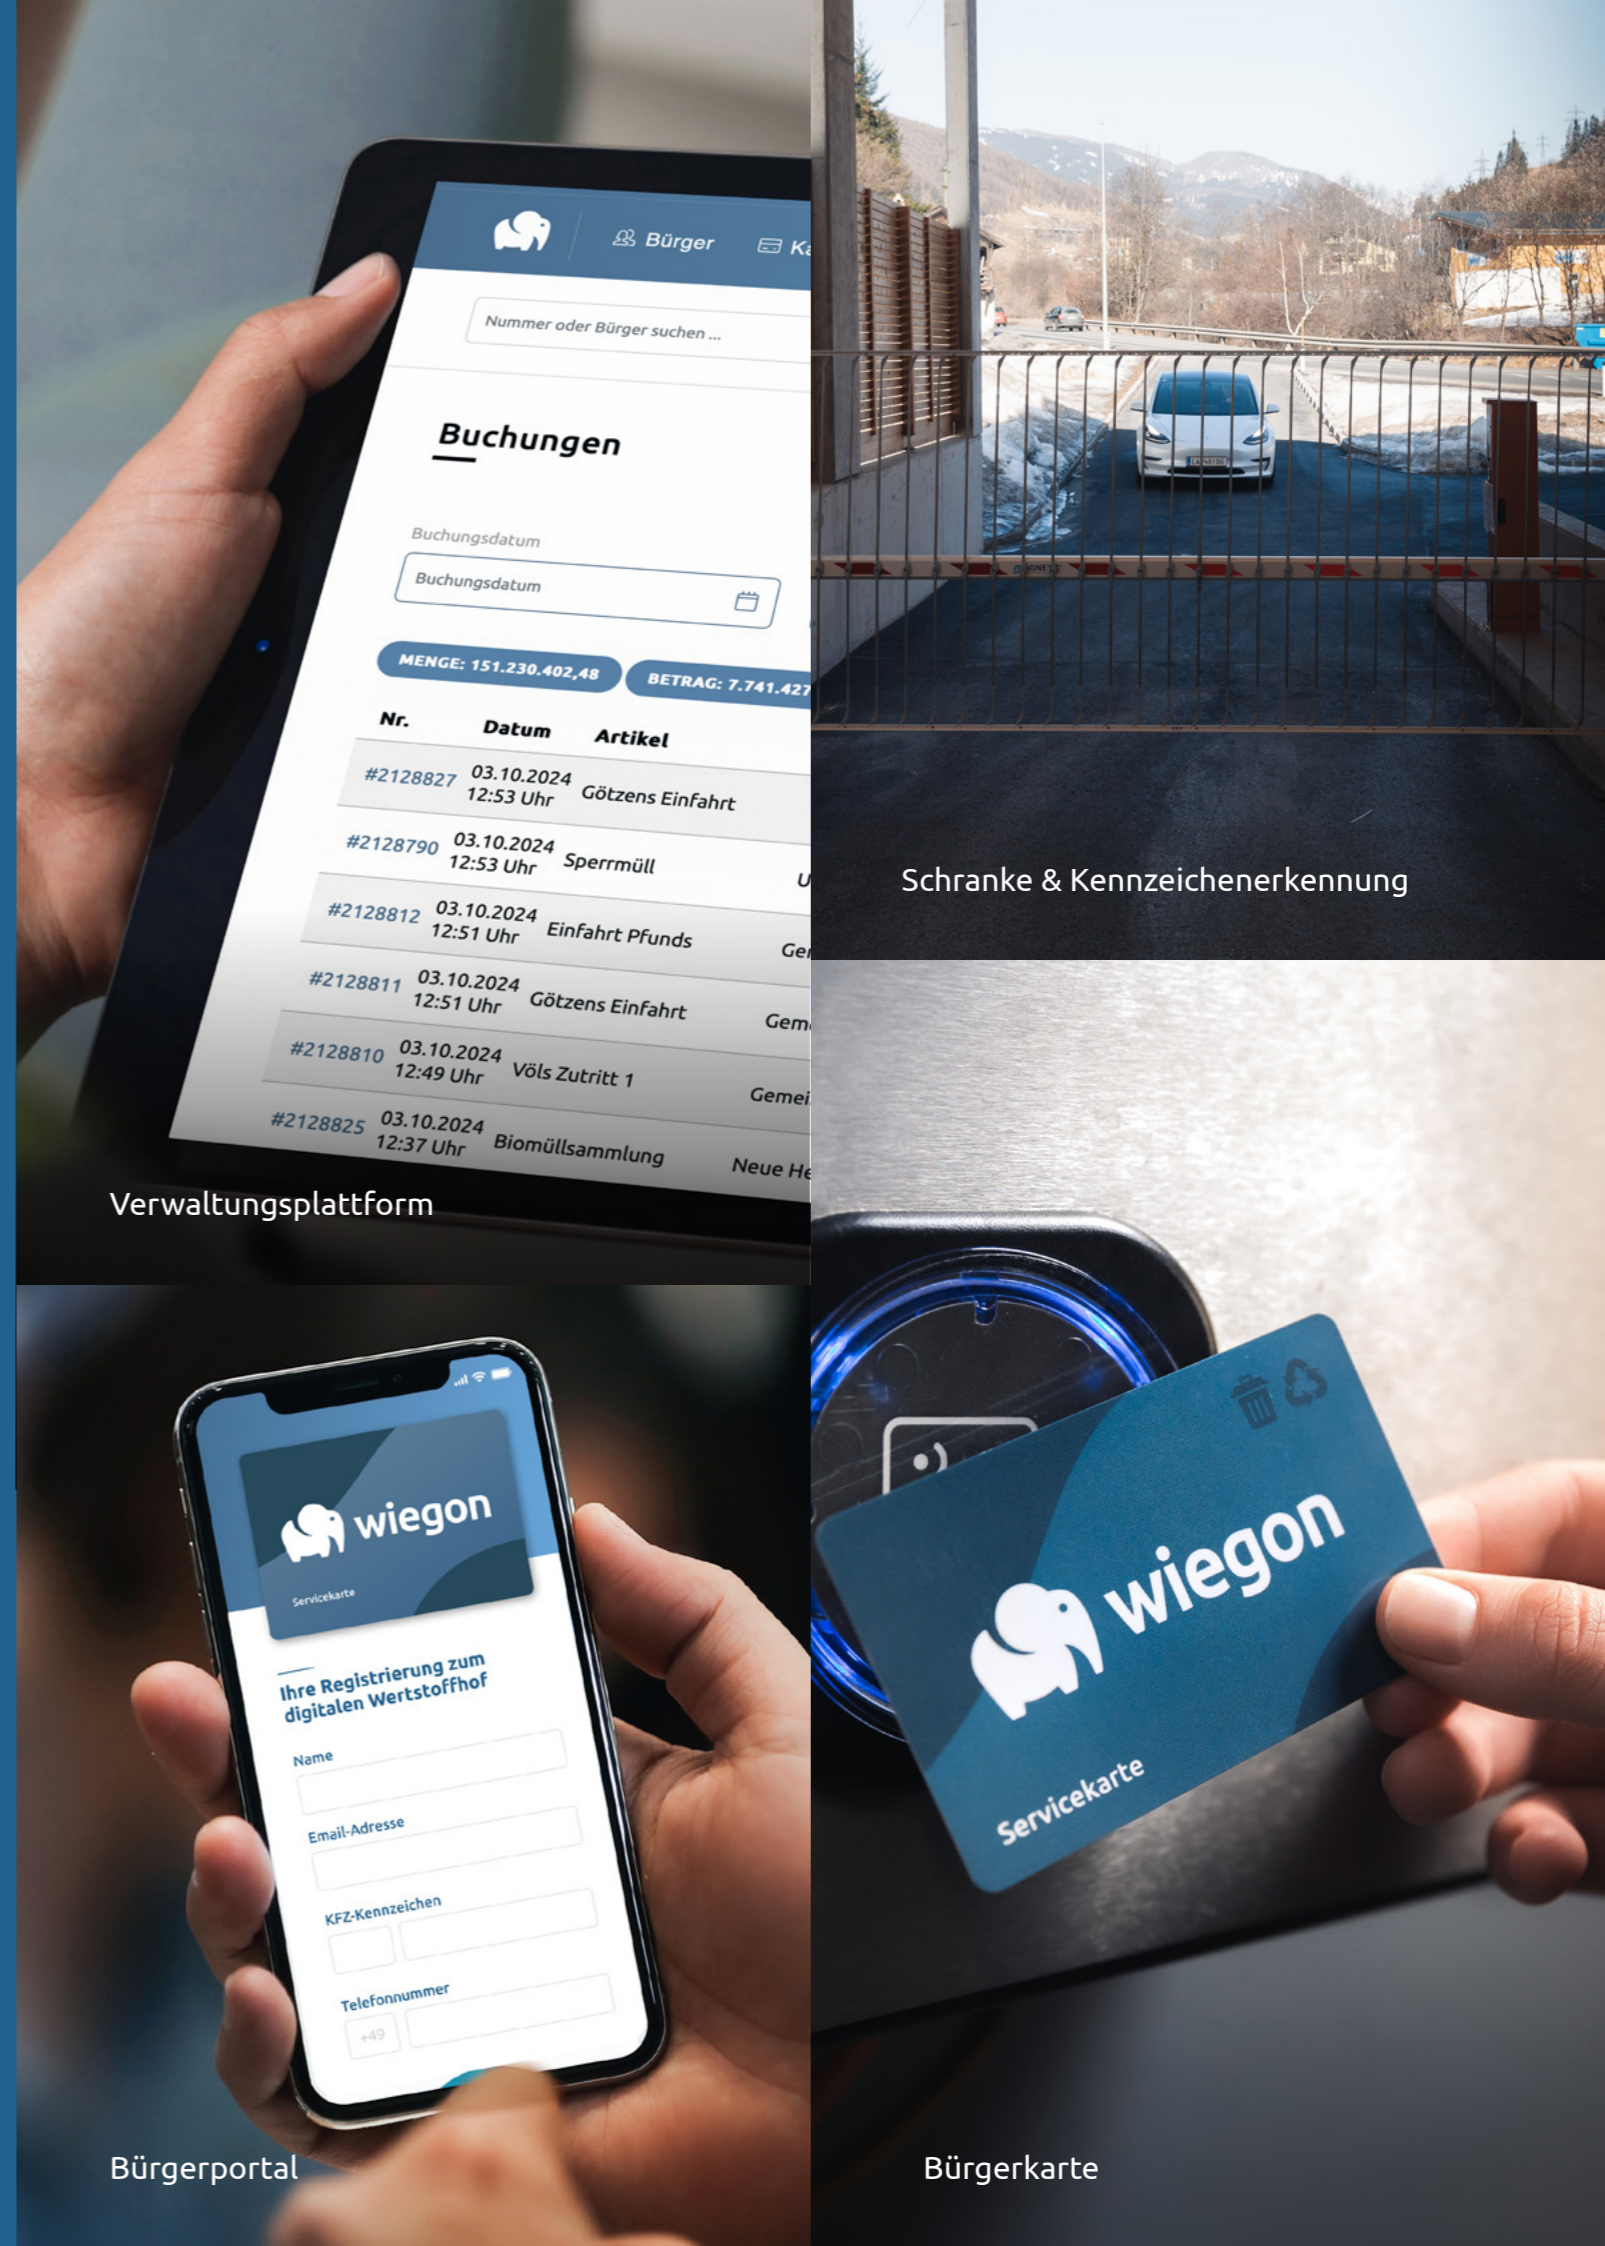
Bürger Ka

Nummer oder Bürger suchen ...

Buchungen

Buchungsdatum

Buchungsdatum

MENGE: 151.230.402,48

BETRAG: 7.741.427

| Nr. | Datum | Artikel | |
|---|---|---|---|
| #2128827 | 03.10.2024 12:53 Uhr | Götzens Einfahrt | |
| #2128790 | 03.10.2024 12:53 Uhr | Sperrmüll | U |
| #2128812 | 03.10.2024 12:51 Uhr | Einfahrt Pfunds | Ge |
| #2128811 | 03.10.2024 12:51 Uhr | Götzens Einfahrt | Gem |
| #2128810 | 03.10.2024 12:49 Uhr | Völs Zutritt 1 | Gemei |
| #2128825 | 03.10.2024 12:37 Uhr | Biomüllsammlung | Neue He |

Verwaltungsplattform

Schranke & Kennzeichenerkennung

wiegon

Servicekarte

Ihre Registrierung zum digitalen Wertstoffhof

Name

Email-Adresse

KFZ-Kennzeichen

Telefonnummer

+49

Bürgerportal

wiegon

Servicekarte

Bürgerkarte